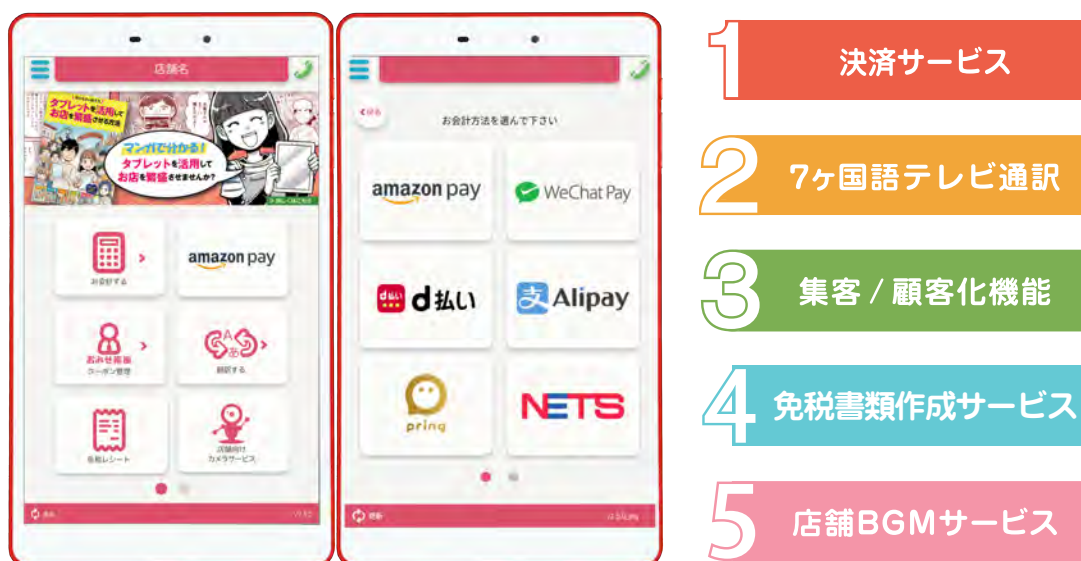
店舗名

マンガで分かる!
タブレットを活用して
お店を繁盛させませんか?

タブレットを活用してお店を繁盛させる方法

お会計する

amazon pay

おみせ販促
クーポン管理

翻訳する

免税レシート

店舗向け
カメラサービス

お会計方法を選んで下さい

amazon pay

WeChat Pay

d払い

Alipay

pring

NETS

1 決済サービス

2 7ヶ国語テレビ通訳

3 集客 / 顧客化機能

4 免税書類作成サービス

5 店舗BGMサービス